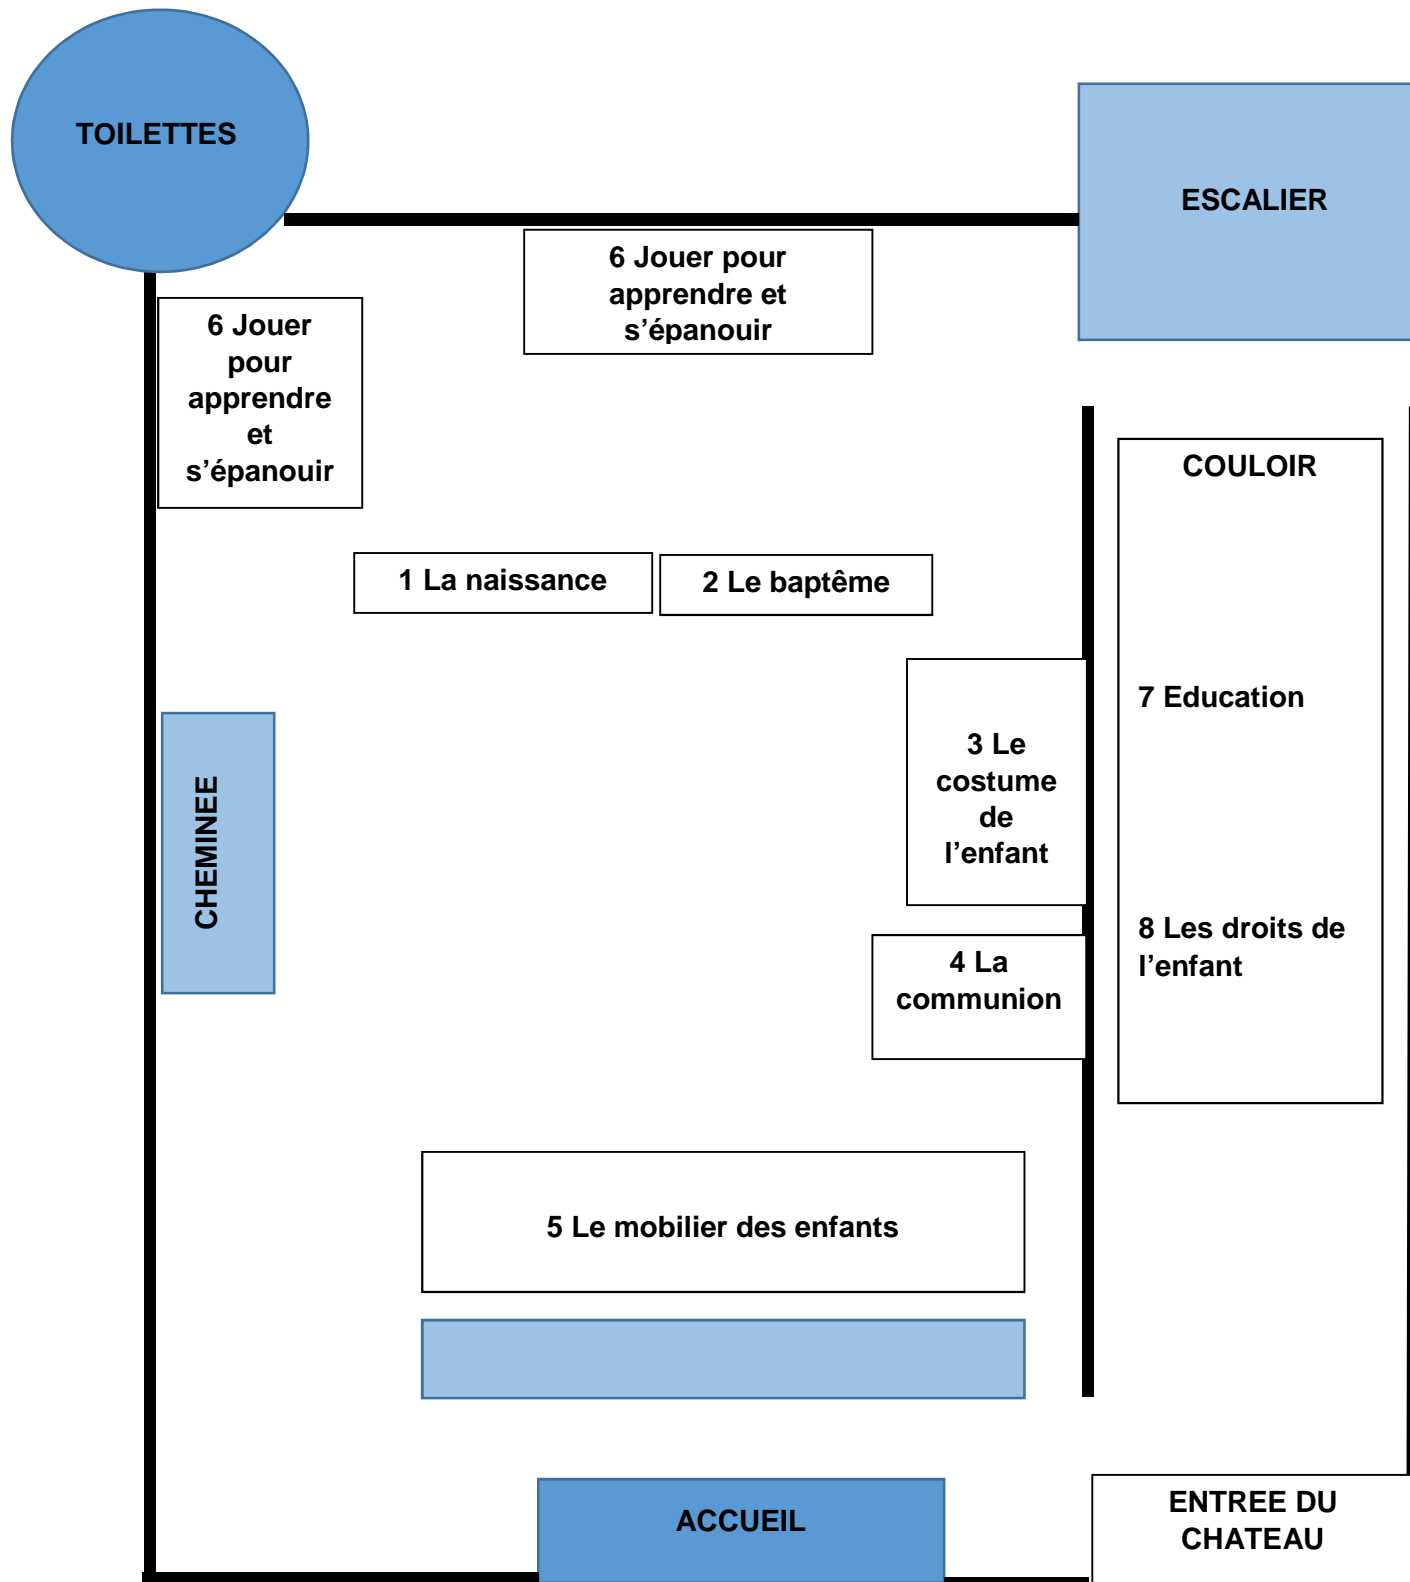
TOILETTES

ESCALIER

6 Jouer pour apprendre et s’épanouir

6 Jouer pour apprendre et s’épanouir

COULOIR

1 La naissance

2 Le baptême

7 Education

3 Le costume de l’enfant

CHEMINEE

8 Les droits de l’enfant

4 La communion

5 Le mobilier des enfants

ACCUEIL

ENTREE DU CHATEAU